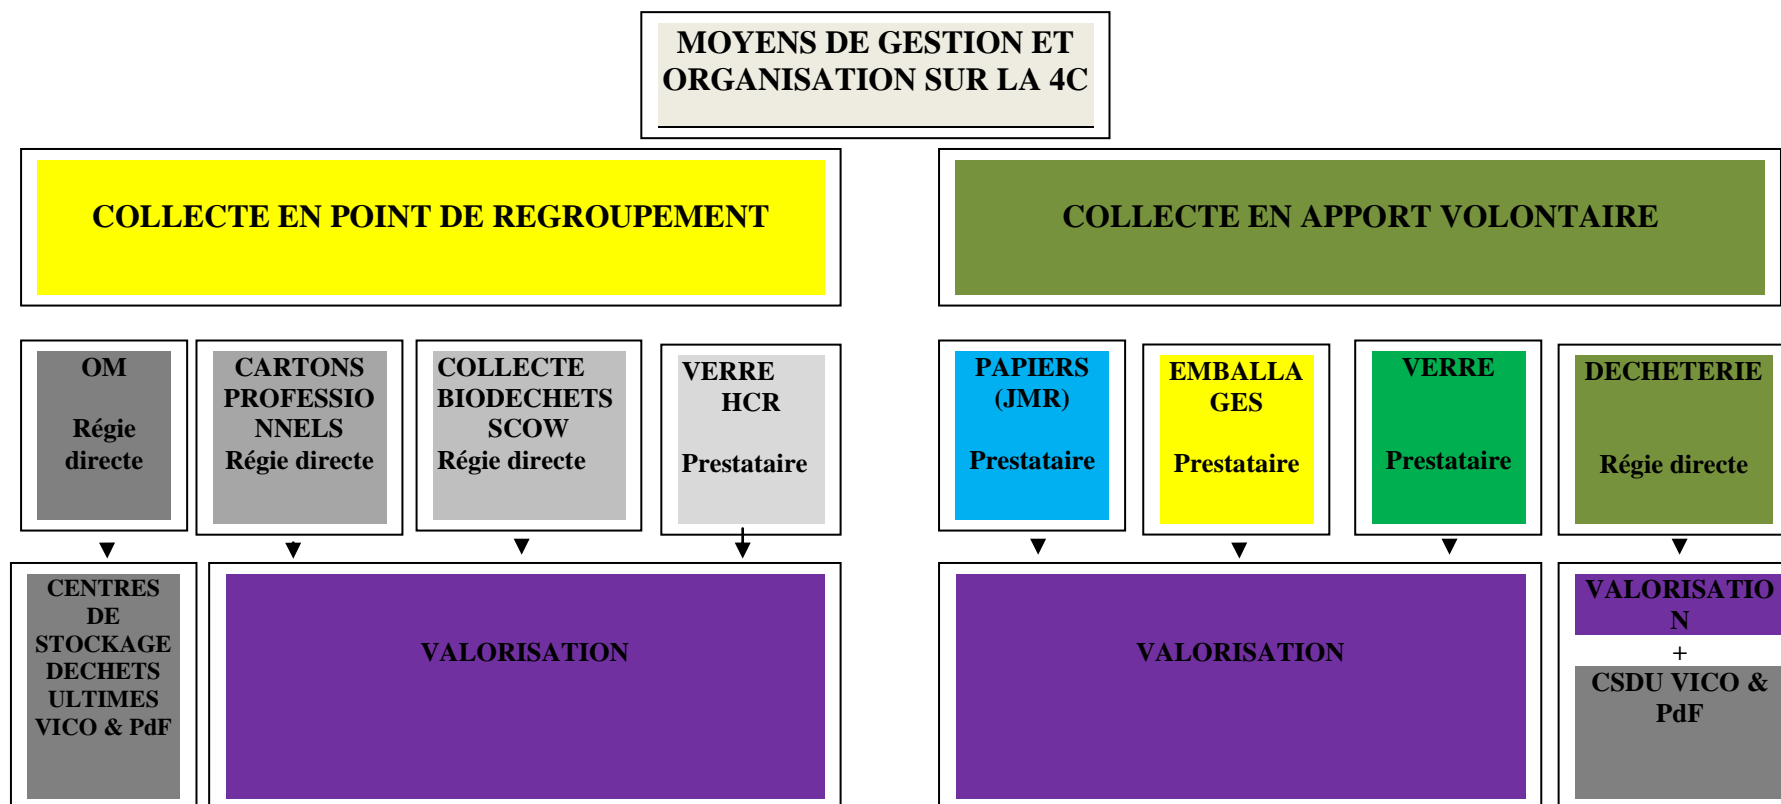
MOYENS DE GESTION ET ORGANISATION SUR LA 4C

COLLECTE EN POINT DE REGROUPEMENT

COLLECTE EN APPORT VOLONTAIRE

OM

Régie directe

CARTONS PROFESSIONNELS
Régie directe

COLLECTE BIODECHETS SCOW
Régie directe

VERRE HCR

Prestataire

PAPIERS (JMR)

Prestataire

EMBALLAGES

Prestataire

VERRE

Prestataire

DECHETERIE

Régie directe

CENTRES DE STOCKAGE DECHETS ULTIMES VICO & PdF

VALORISATION

VALORISATION

VALORISATION
+
CSDU VICO & PdF